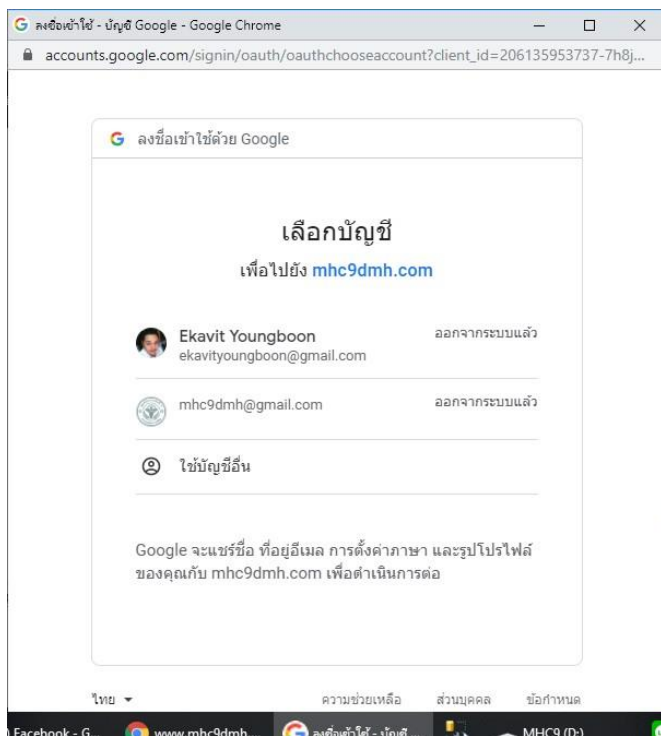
ลงชื่อเข้าใช้ - บัญชี Google - Google Chrome

accounts.google.com/signin/oauth/oauthchooseaccount?client_id=206135953737-7h8j...

ลงชื่อเข้าใช้ด้วย Google

เลือกบัญชี

เพื่อไปยัง mhc9dmh.com

Ekavit Youngboon
ekavityoungboon@gmail.com
ออกจากระบบแล้ว

mhc9dmh@gmail.com
ออกจากระบบแล้ว

ใช้บัญชีอื่น

Google จะแชร์ชื่อ ที่อยู่อีเมล การตั้งค่าภาษา และรูปโปรไฟล์ของคุณกับ mhc9dmh.com เพื่อดำเนินการต่อ

ไทย

ความช่วยเหลือ

ส่วนบุคคล

ข้อกำหนด

Facebook - G...

www.mhc9dmh...

ลงชื่อเข้าใช้ - บัญชี...

MHC9 (D:)